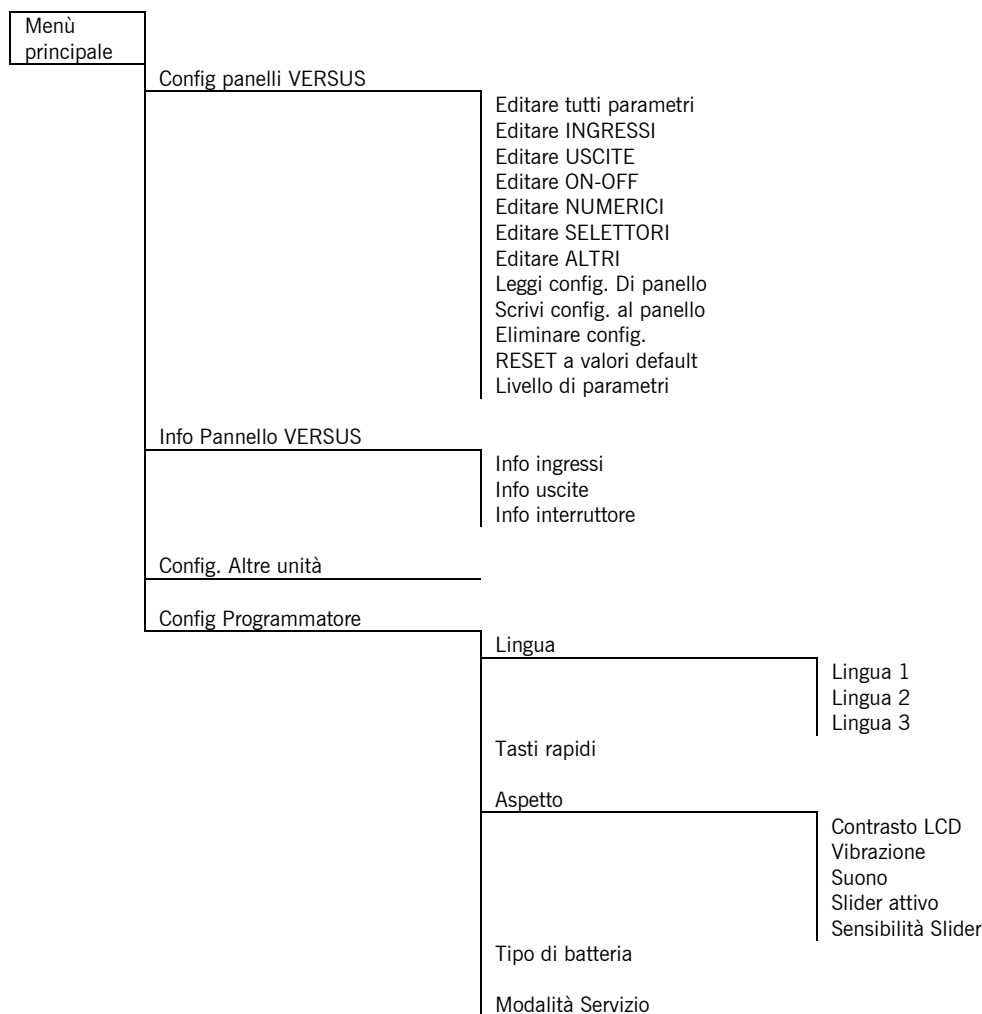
Menù principale

Config panelli VERSUS

Editare tutti parametri
Editare INGRESSI
Editare USCITE
Editare ON-OFF
Editare NUMERICI
Editare SELETTORI
Editare ALTRI
Leggi config. Di panello
Scrivi config. al panello
Eliminare config.
RESET a valori default
Livello di parametri

Info Pannello VERSUS

Info ingressi
Info uscite
Info interruttore

Config. Altre unità

Config Programmatore

Lingua

Lingua 1
Lingua 2
Lingua 3

Tasti rapidi

Aspetto

Contrasto LCD
Vibrazione
Suono
Slider attivo
Sensibilità Slider

Tipo di batteria

Modalità Servizio